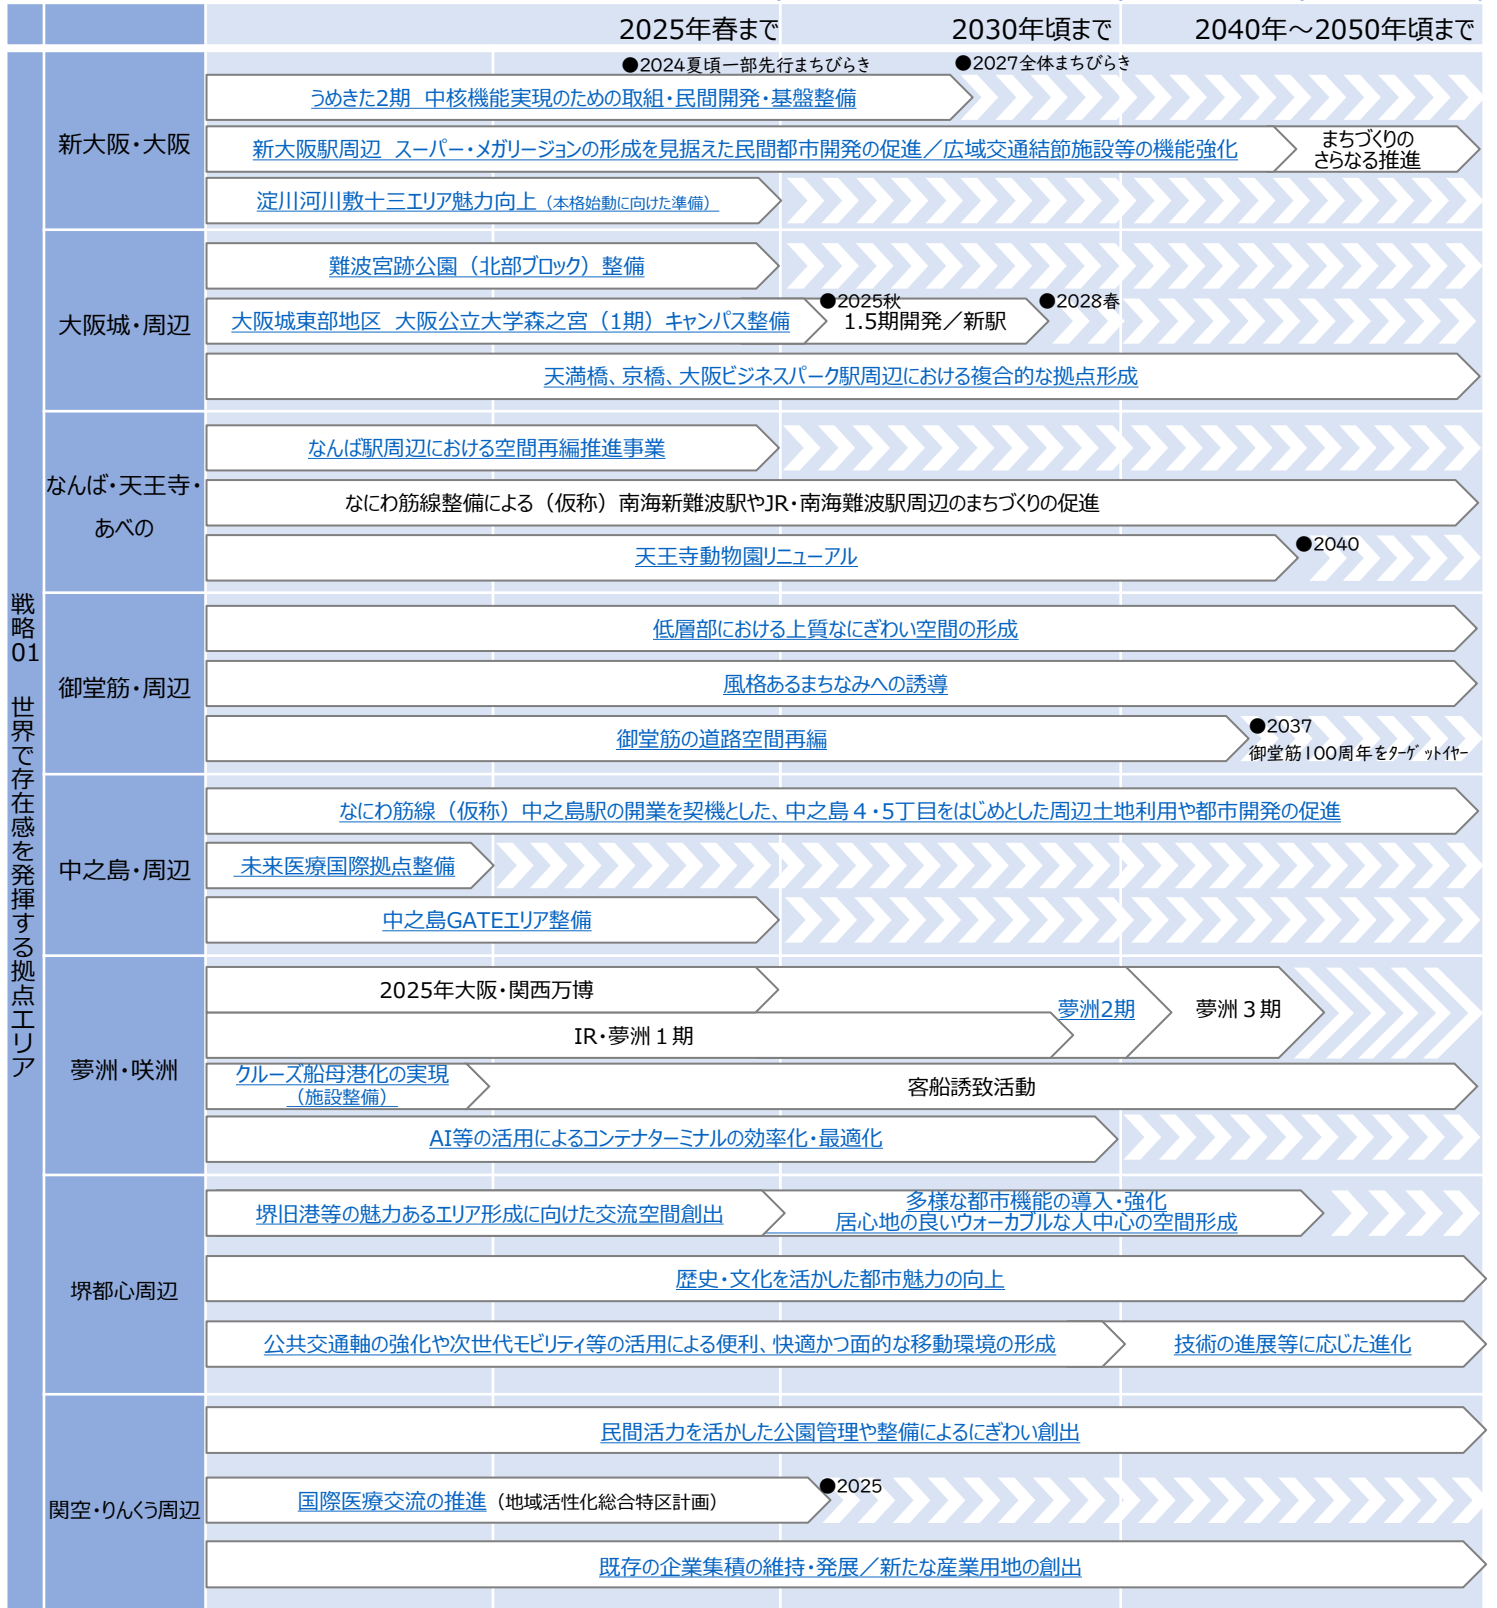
2025年春まで　2030年頃まで　2040年～2050年頃まで

戦略01　世界で存在感を発揮する拠点エリア

新大阪・大阪

●2024夏頃一部先行まちびらき　●2027全体まちびらき

うめきた2期　中核機能実現のための取組・民間開発・基盤整備

新大阪駅周辺　スーパー・メガリージョンの形成を見据えた民間都市開発の促進／広域交通結節施設等の機能強化

まちづくりのさらなる推進

淀川河川敷十三エリア魅力向上（本格始動に向けた準備）

大阪城・周辺

難波宮跡公園（北部ブロック）整備

大阪城東部地区　大阪公立大学森之宮（1期）キャンパス整備

●2025秋　1.5期開発／新駅　●2028春

天満橋、京橋、大阪ビジネスパーク駅周辺における複合的な拠点形成

なんば・天王寺・あべの

なんば駅周辺における空間再編推進事業

なにわ筋線整備による（仮称）南海新難波駅やJR・南海難波駅周辺のまちづくりの促進

天王寺動物園リニューアル

●2040

御堂筋・周辺

低層部における上質なにぎわい空間の形成

風格あるまちなみへの誘導

御堂筋の道路空間再編

●2037　御堂筋100周年をﾀｰｹﾞｯﾄｲﾔｰ

中之島・周辺

なにわ筋線（仮称）中之島駅の開業を契機とした、中之島４・5丁目をはじめとした周辺土地利用や都市開発の促進

未来医療国際拠点整備

中之島GATEエリア整備

夢洲・咲洲

2025年大阪・関西万博

夢洲2期

夢洲３期

IR・夢洲１期

クルーズ船母港化の実現（施設整備）

客船誘致活動

AI等の活用によるコンテナターミナルの効率化・最適化

堺都心周辺

堺旧港等の魅力あるエリア形成に向けた交流空間創出

多様な都市機能の導入・強化　居心地の良いウォーカブルな人中心の空間形成

歴史・文化を活かした都市魅力の向上

公共交通軸の強化や次世代モビリティ等の活用による便利、快適かつ面的な移動環境の形成

技術の進展等に応じた進化

関空・りんくう周辺

民間活力を活かした公園管理や整備によるにぎわい創出

国際医療交流の推進（地域活性化総合特区計画）

●2025

既存の企業集積の維持・発展／新たな産業用地の創出